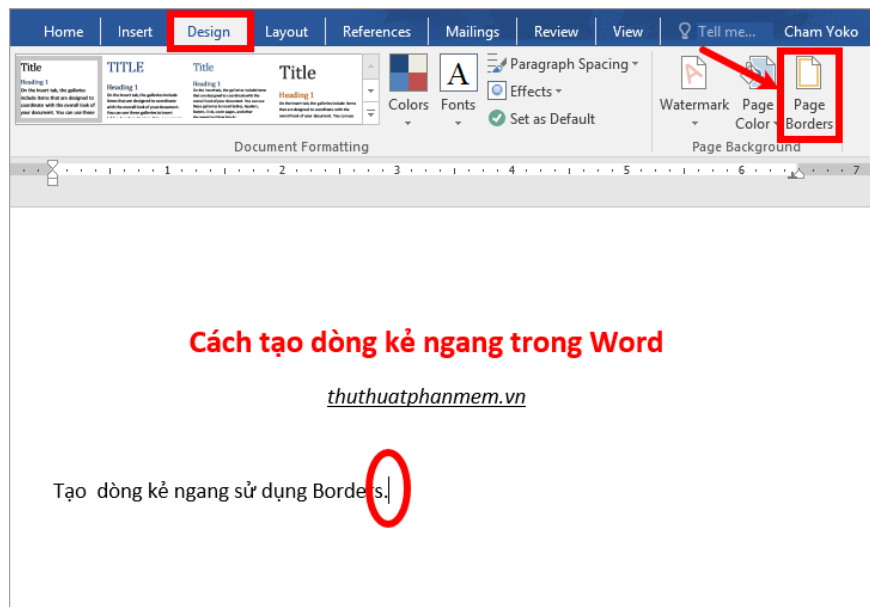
Home Insert Design Layout References Mailings Review View Tell me... Cham Yoko

Title
Heading 1

TITLE
Heading 1

Title
Heading 1

Title
Heading 1

Colors Fonts Paragraph Spacing Effects Set as Default

Watermark Page Color Page Borders

Document Formatting Page Background

1 2 3 4 5 6 7

Cách tạo dòng kẻ ngang trong Word

thuthuatphanmem.vn

Tạo dòng kẻ ngang sử dụng Borders.